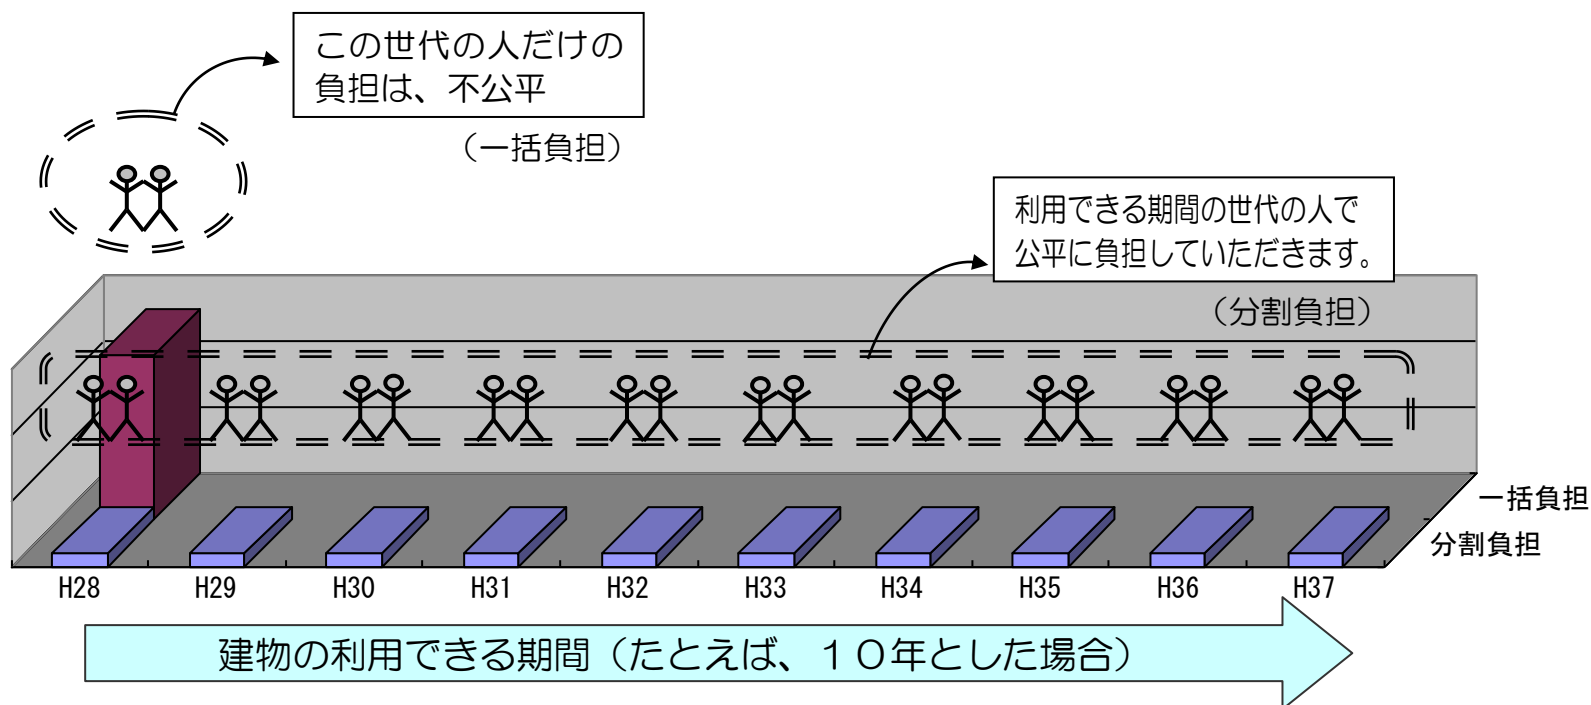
この世代の人だけの負担は、不公平

（一括負担）

利用できる期間の世代の人で公平に負担していただきます。

（分割負担）

一括負担
分割負担

H28
H29
H30
H31
H32
H33
H34
H35
H36
H37

建物の利用できる期間（たとえば、１０年とした場合）